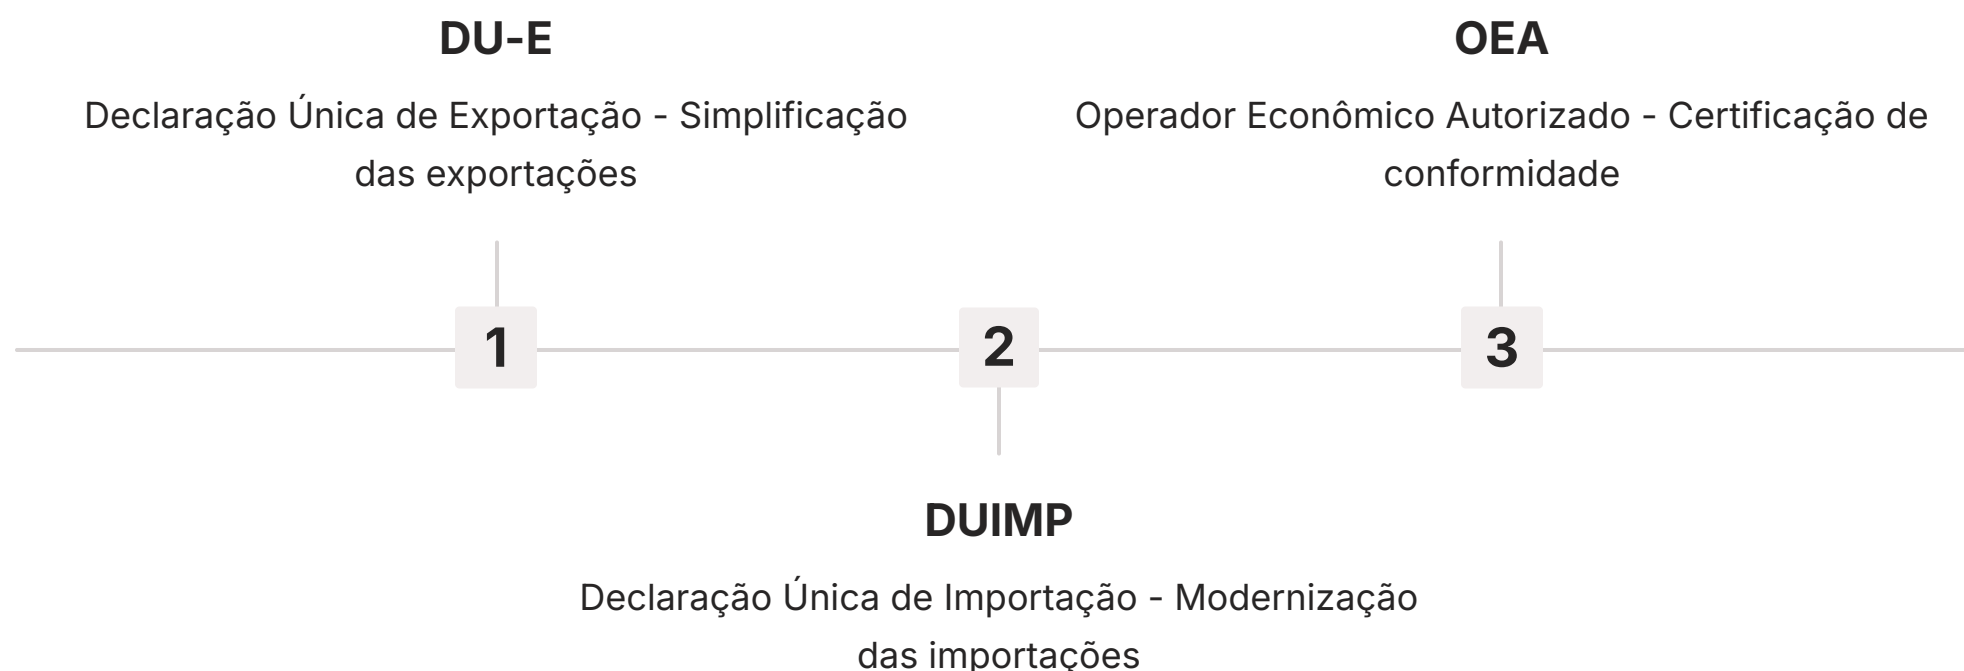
DU-E

Declaração Única de Exportação - Simplificação das exportações

OEA

Operador Econômico Autorizado - Certificação de conformidade

1

2

3

DUIMP

Declaração Única de Importação - Modernização das importações